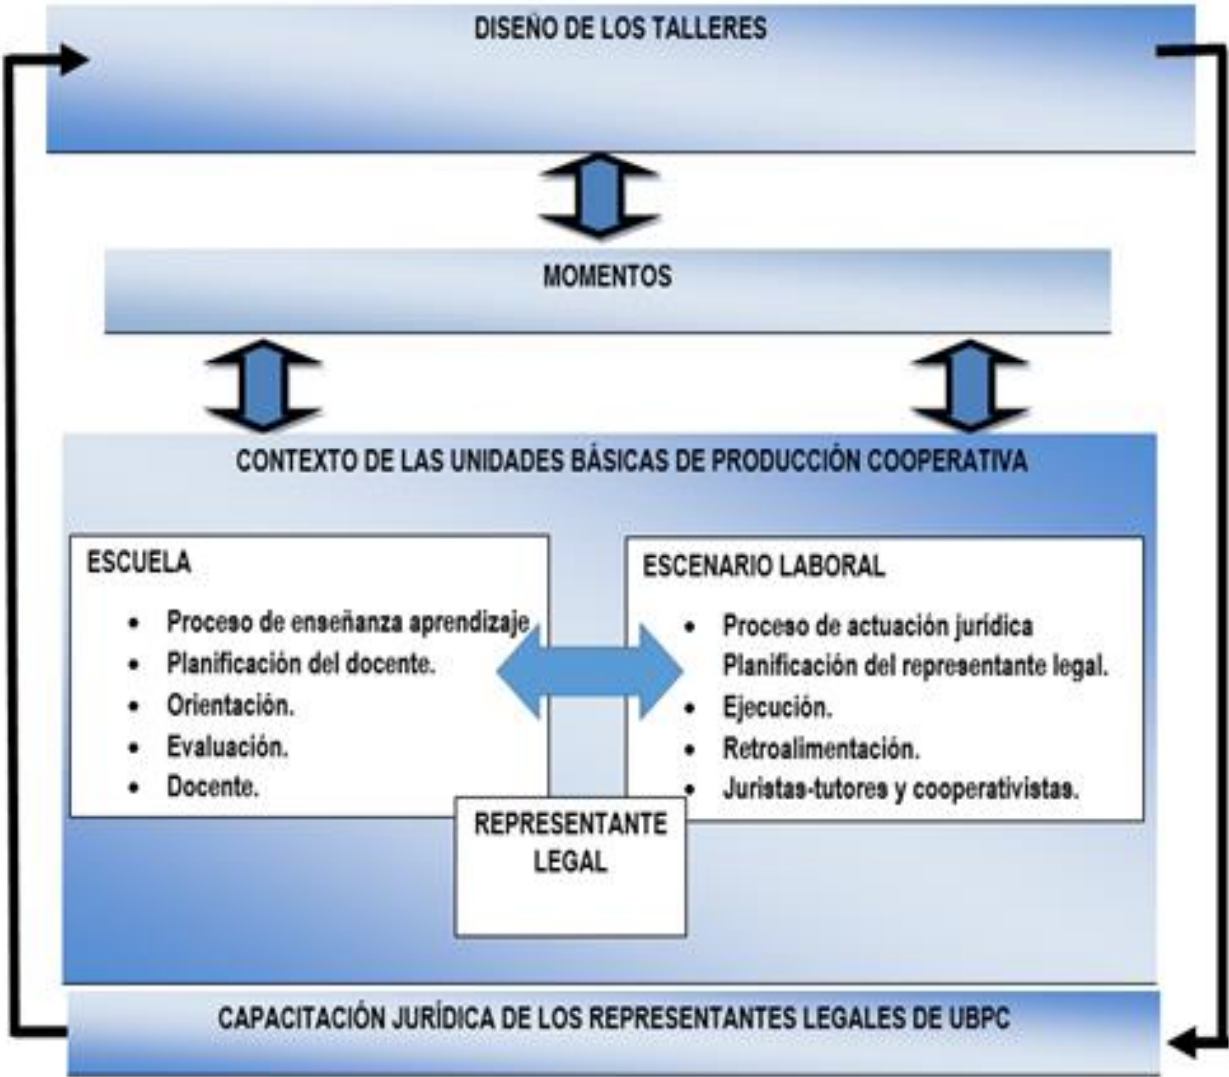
DISEÑO DE LOS TALLERES

MOMENTOS

CONTEXTO DE LAS UNIDADES BÁSICAS DE PRODUCCIÓN COOPERATIVA

ESCUELA

- Proceso de enseñanza aprendizaje
- Planificación del docente.
- Orientación.
- Evaluación.
- Docente.

ESCENARIO LABORAL

- Proceso de actuación jurídica
Planificación del representante legal.
- Ejecución.
- Retroalimentación.
- Juristas-tutores y cooperativistas.

REPRESENTANTE LEGAL

CAPACITACIÓN JURÍDICA DE LOS REPRESENTANTES LEGALES DE UBPC